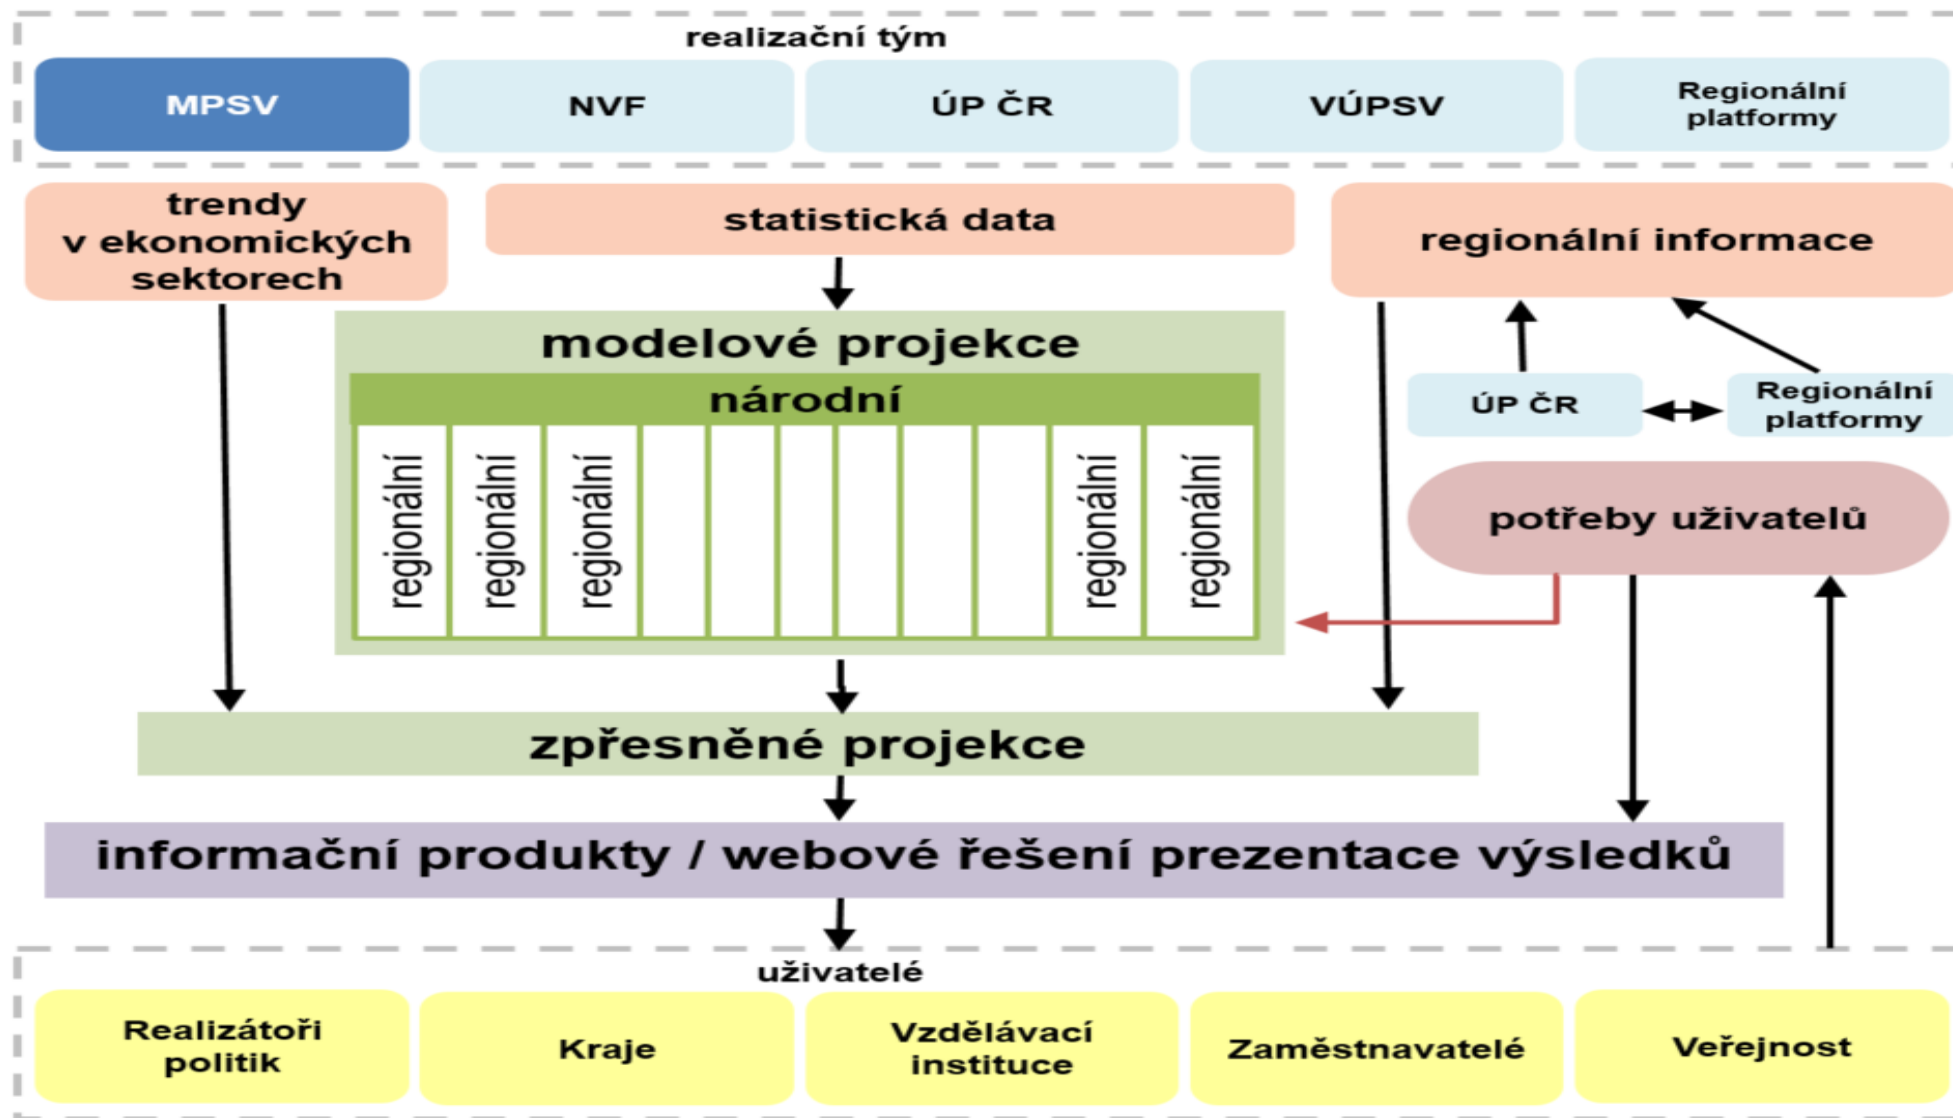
realizační tým

MPSV

NVF

ÚP ČR

VÚPSV

Regionální platformy

trendy v ekonomických sektorech

statistická data

regionální informace

modelové projekce

národní

regionální

regionální

regionální

regionální

regionální

ÚP ČR

Regionální platformy

potřeby uživatelů

zpřesněné projekce

informační produkty / webové řešení prezentace výsledků

uživatelé

Realizátoři politik

Kraje

Vzdělávací instituce

Zaměstnavatelé

Veřejnost